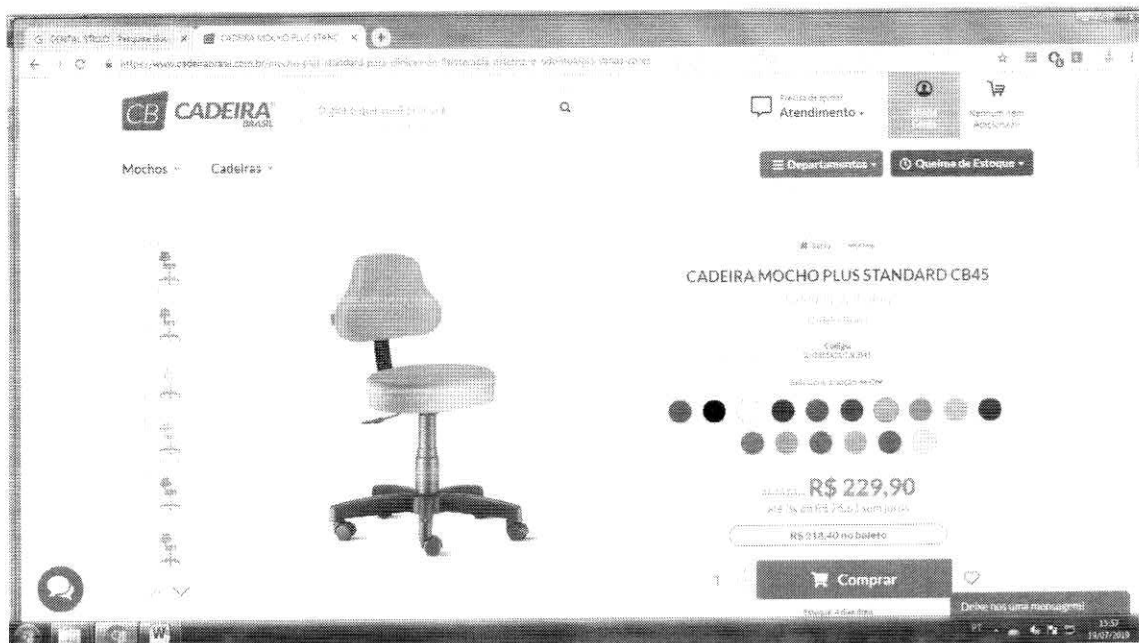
G DENTAL STUDIO - Pesquisa Goo... ×   CADEIRA MOCHO PLUS STAND ×

https://www.cadeirabrasil.com.br/mocho-plus-standard-para-clinica-de-fisioterapia-estetica-e-odontologia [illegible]

CB CADEIRA BRASIL

O que você está procurando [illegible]

Precisa de ajuda? Atendimento

Nenhum item adicionado

Mochos   Cadeiras

☰ Departamentos   ⊙ Queima de Estoque

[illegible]

CADEIRA MOCHO PLUS STANDARD CB45

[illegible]

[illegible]

Código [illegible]

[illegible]

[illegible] R$ 229,90

até 3x de R$ 76,63 sem juros

R$ 218,40 no boleto

1

Comprar

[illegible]

Deixe nos uma mensagem!

15:37
19/07/2019